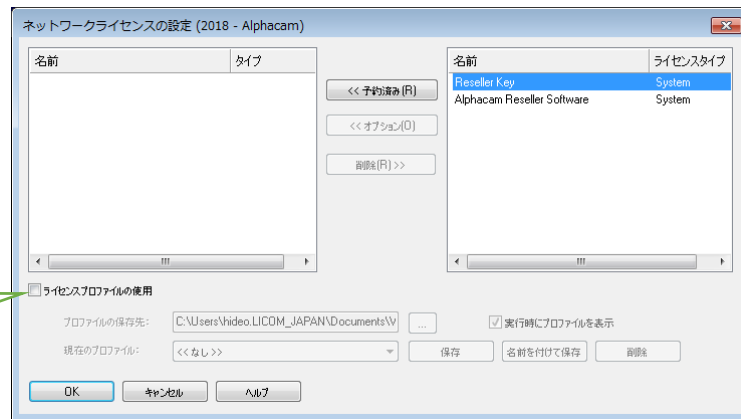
ネットワークライセンスの設定 (2018 - Alphacam)

| 名前 | タイプ |
|---|---|

<< 予約済み(R)

<< オプション(O)

削除(R) >>

| 名前 | ライセンスタイプ |
|---|---|
| Reseller Key | System |
| Alphacam Reseller Software | System |

ライセンスプロファイルの使用

プロファイルの保存先: C:\Users\hideo.LICOM_JAPAN\Documents\V ...

実行時にプロファイルを表示

現在のプロファイル: <<なし>>

保存

名前を付けて保存

削除

OK

キャンセル

ヘルプ